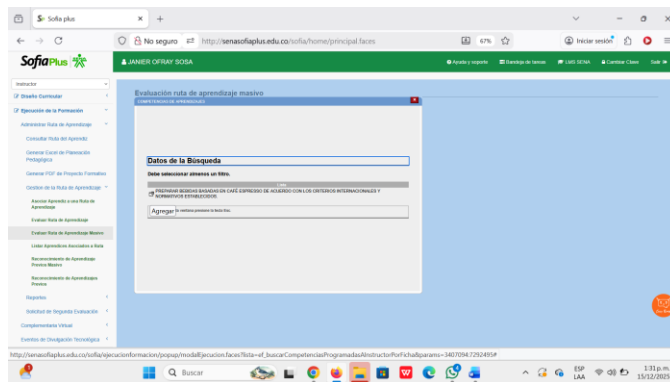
Sofia plus
No seguro http://senasofiaplus.edu.co/sofia/home/principal.faces
67%
Iniciar sesión

SofiaPlus
JANIER OFRAY SOSA
Ayuda y soporte | Bandeja de tareas | LMS SENA | Cambiar Clave | Salir

Instructor
Diseño Curricular
Ejecución de la Formación
Administrar Ruta de Aprendizaje
Consultar Ruta del Aprendiz
Generar Excel de Planeación Pedagógica
Generar PDF de Proyecto Formativo
Gestión de la Ruta de Aprendizaje
Asociar Aprendiz a una Ruta de Aprendizaje
Evaluar Ruta de Aprendizaje
Evaluar Ruta de Aprendizaje Masivo
Listar Aprendices Asociados a Ruta
Reconocimiento de Aprendizaje Previo Masivo
Reconocimiento de Aprendizajes Previos
Reportes
Solicitud de Segunda Evaluación
Complementaria Virtual
Eventos de Divulgación Tecnológica

Evaluación ruta de aprendizaje masivo
COMPETENCIAS DE APRENDIZAJE

Datos de la Búsqueda
Debe seleccionar almenos un filtro.
PREPARAR BEBIDAS BASADAS EN CAFÉ ESPRESSO DE ACUERDO CON LOS CRITERIOS INTERNACIONALES Y NORMATIVOS ESTABLECIDOS.
Agregar Se mostrarán previamente las tareas fleas.

http://senasofiaplus.edu.co/sofia/ejecucionformacion/popup/modalEjecucion.faces?lista=ef_buscarCompetenciasProgramadasAInstructorPorFicha&params=3407094:7292495#

Buscar
ESP LAA
1:31 p.m.
15/12/2025